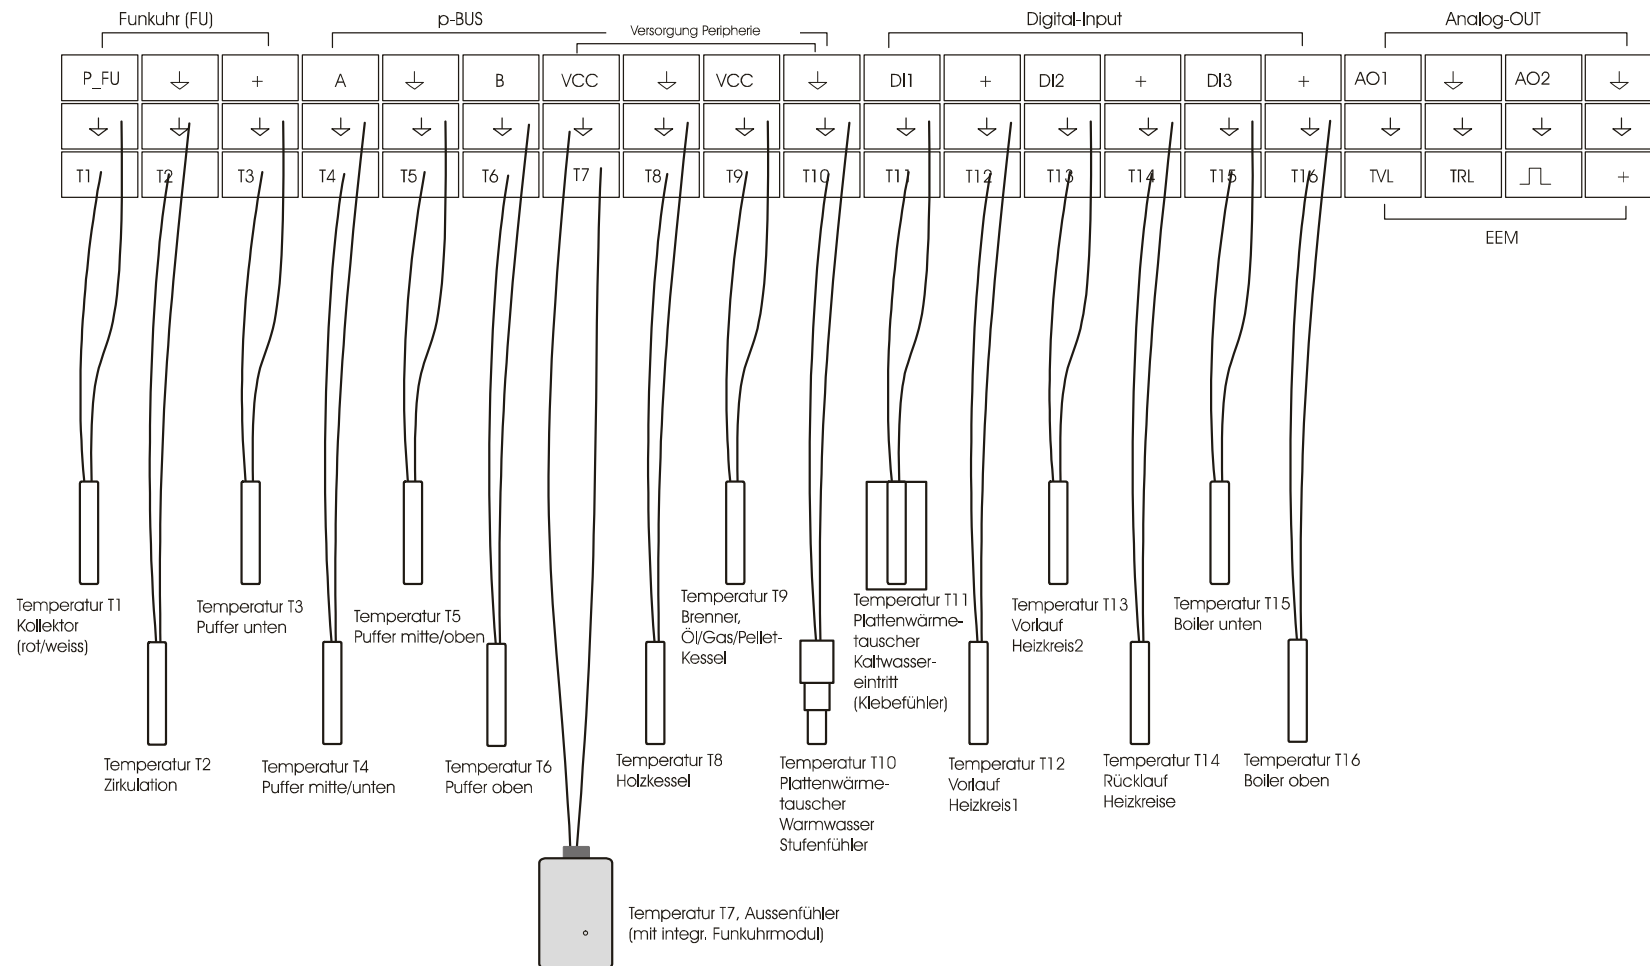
Funkuhr (FU)

p-BUS

Versorgung Peripherie

Digital-Input

Analog-OUT

P_FU ⏚ + A ⏚ B VCC ⏚ VCC ⏚ DI1 + DI2 + DI3 + AO1 ⏚ AO2 ⏚

⏚ ⏚ ⏚ ⏚ ⏚ ⏚ ⏚ ⏚ ⏚ ⏚ ⏚ ⏚ ⏚ ⏚ ⏚ ⏚ ⏚ ⏚ ⏚ ⏚

T1 T2 T3 T4 T5 T6 T7 T8 T9 T10 T11 T12 T13 T14 T15 T16 TVL TRL ⎍ +

EEM

Temperatur T1
Kollektor
(rot/weiss)

Temperatur T3
Puffer unten

Temperatur T5
Puffer mitte/oben

Temperatur T9
Brenner,
Öl/Gas/Pellet-
Kessel

Temperatur T11
Plattenwärmetauscher
Kaltwassereintritt
(Klebefühler)

Temperatur T13
Vorlauf
Heizkreis2

Temperatur T15
Boiler unten

Temperatur T2
Zirkulation

Temperatur T4
Puffer mitte/unten

Temperatur T6
Puffer oben

Temperatur T8
Holzkessel

Temperatur T10
Plattenwärmetauscher
Warmwasser
Stufenfühler

Temperatur T12
Vorlauf
Heizkreis1

Temperatur T14
Rücklauf
Heizkreise

Temperatur T16
Boiler oben

Temperatur T7, Aussenfühler
(mit integr. Funkuhrmodul)